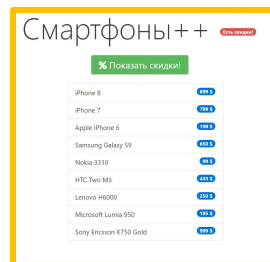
Смартфоны++ Есть скидки!

% Показать скидки!

iPhone 8 899 $
iPhone 7 799 $
Apple iPhone 6 199 $
Samsung Galaxy S9 650 $
Nokia 3310 99 $
HTC Two M3 455 $
Lenovo H6000 250 $
Microsoft Lumia 950 185 $
Sony Ericsson K750 Gold 999 $